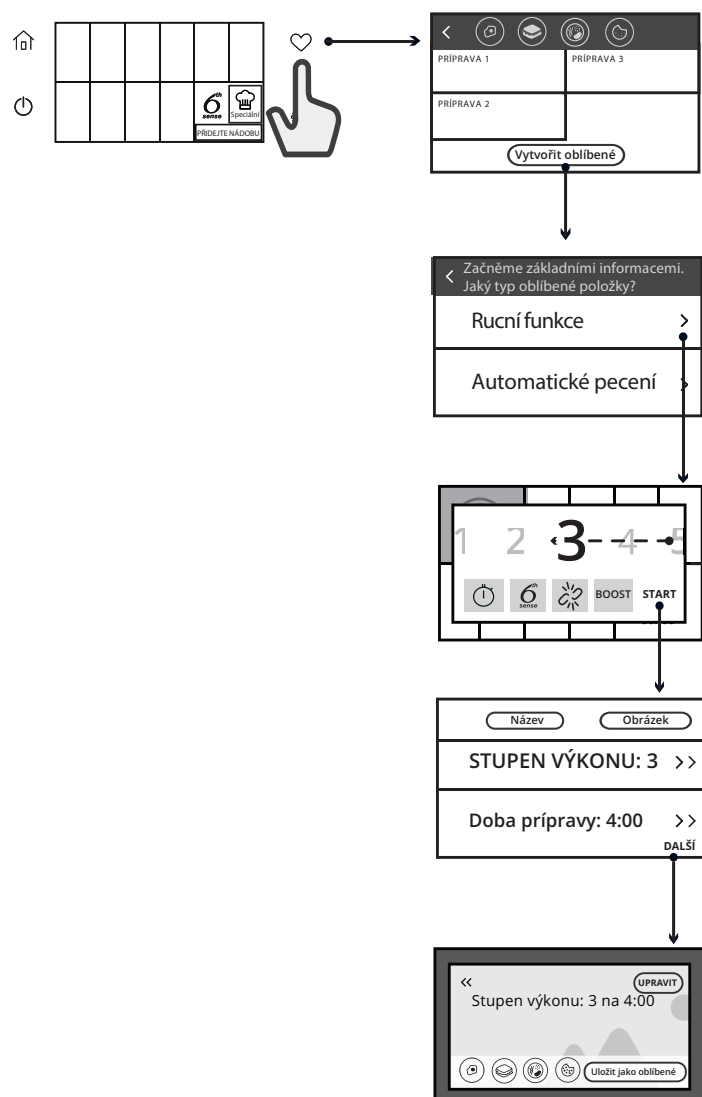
$6^{th}$ sense
Speciální
PŘIDEJTE NÁDOBU

PŘÍPRAVA 1
PŘÍPRAVA 3
PŘÍPRAVA 2
Vytvořit oblíbené

Začněme základními informacemi. Jaký typ oblíbené položky?
Rucní funkce
Automatické pecení

1 2 3 4 5
$6^{th}$ sense
BOOST
START

Název
Obrázek
STUPEN VÝKONU: 3
Doba prípravy: 4:00
DALŠÍ

UPRAVIT
Stupen výkonu: 3 na 4:00
Uložit jako oblíbené